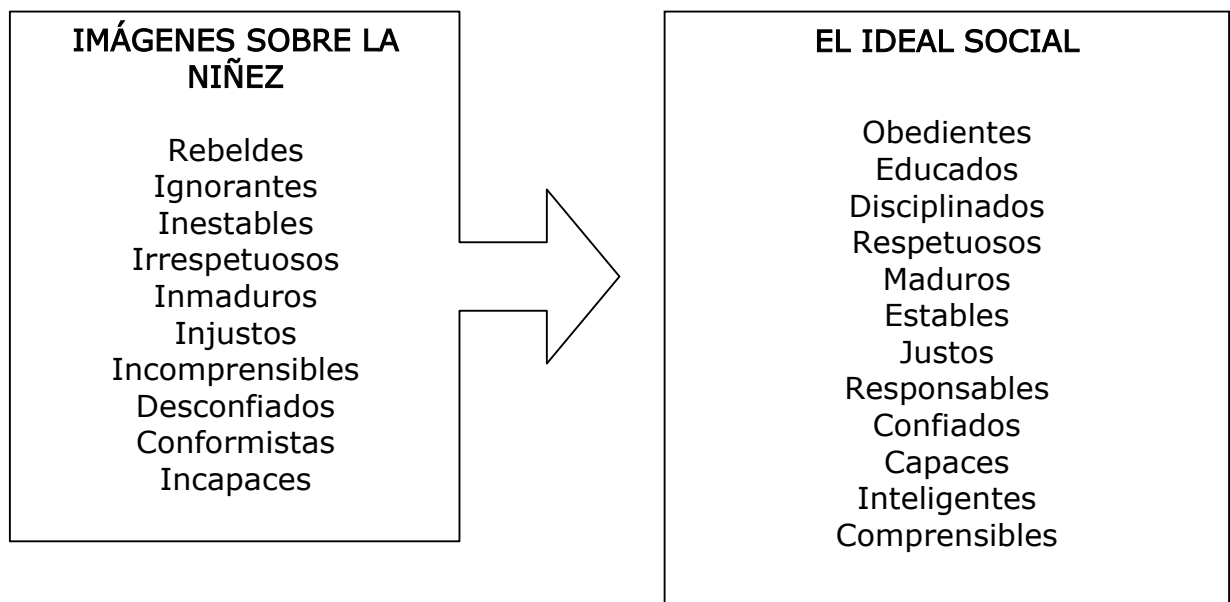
IMÁGENES SOBRE LA NIÑEZ

Rebeldes
Ignorantes
Inestables
Irrespetuosos
Inmaduros
Injustos
Incomprensibles
Desconfiados
Conformistas
Incapaces

EL IDEAL SOCIAL

Obedientes
Educados
Disciplinados
Respetuosos
Maduros
Estables
Justos
Responsables
Confiados
Capaces
Inteligentes
Comprensibles